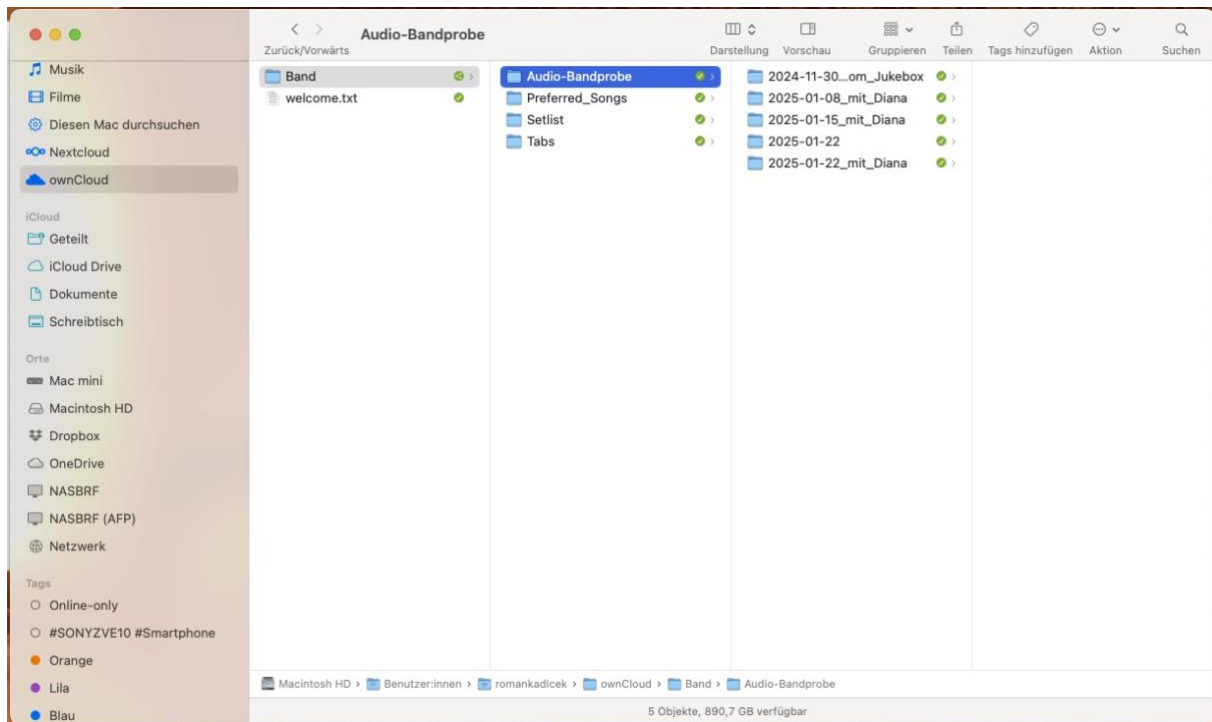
Audio-Bandprobe
Zurück/Vorwärts

Darstellung Vorschau Gruppieren Teilen Tags hinzufügen Aktion Suchen

Musik
Filme
Diesen Mac durchsuchen
Nextcloud
ownCloud

iCloud
Geteilt
iCloud Drive
Dokumente
Schreibtisch

Orte
Mac mini
Macintosh HD
Dropbox
OneDrive
NASBRF
NASBRF (AFP)
Netzwerk

Tags
Online-only
#SONYZVE10 #Smartphone
Orange
Lila
Blau

Band
welcome.txt

Audio-Bandprobe
Preferred_Songs
Setlist
Tabs

2024-11-30...om_Jukebox
2025-01-08_mit_Diana
2025-01-15_mit_Diana
2025-01-22
2025-01-22_mit_Diana

Macintosh HD › Benutzer:innen › romankadlcek › ownCloud › Band › Audio-Bandprobe

5 Objekte, 890,7 GB verfügbar